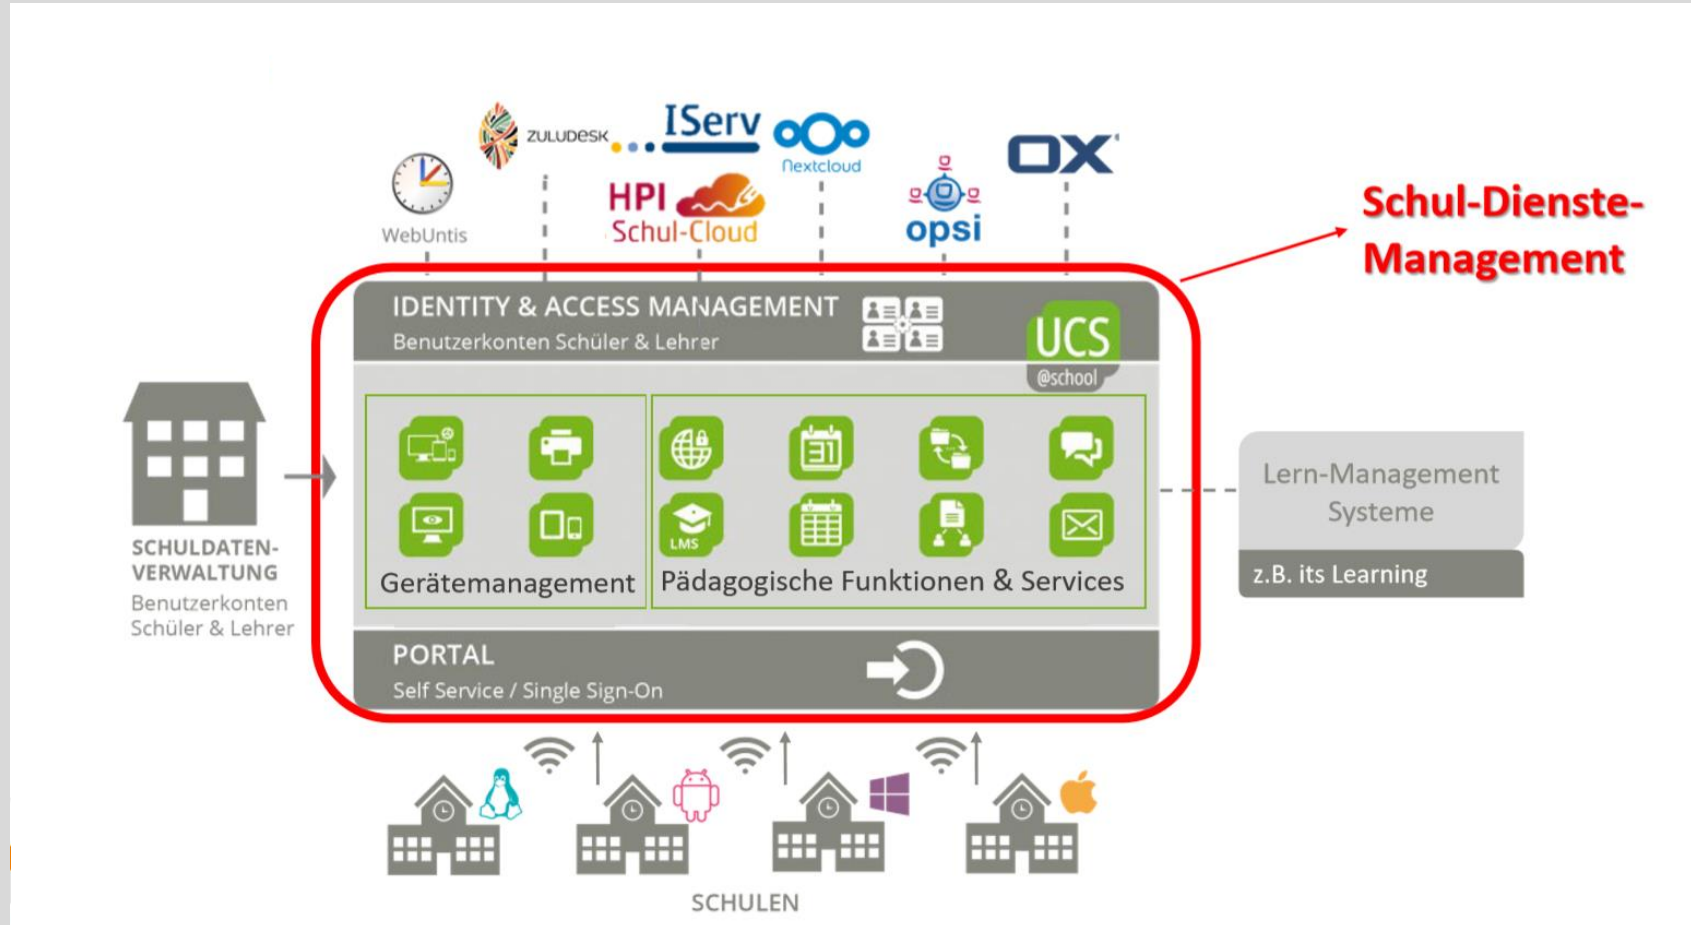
ZULUDESK
IServ
nextcloud
OX
WebUntis
HPI Schul-Cloud
opsi

Schul-Dienste-Management

IDENTITY & ACCESS MANAGEMENT
Benutzerkonten Schüler & Lehrer

UCS @school

SCHULDATEN-VERWALTUNG
Benutzerkonten Schüler & Lehrer

31
LMS

Gerätemanagement

Pädagogische Funktionen & Services

Lern-Management Systeme
z.B. its Learning

PORTAL
Self Service / Single Sign-On

SCHULEN